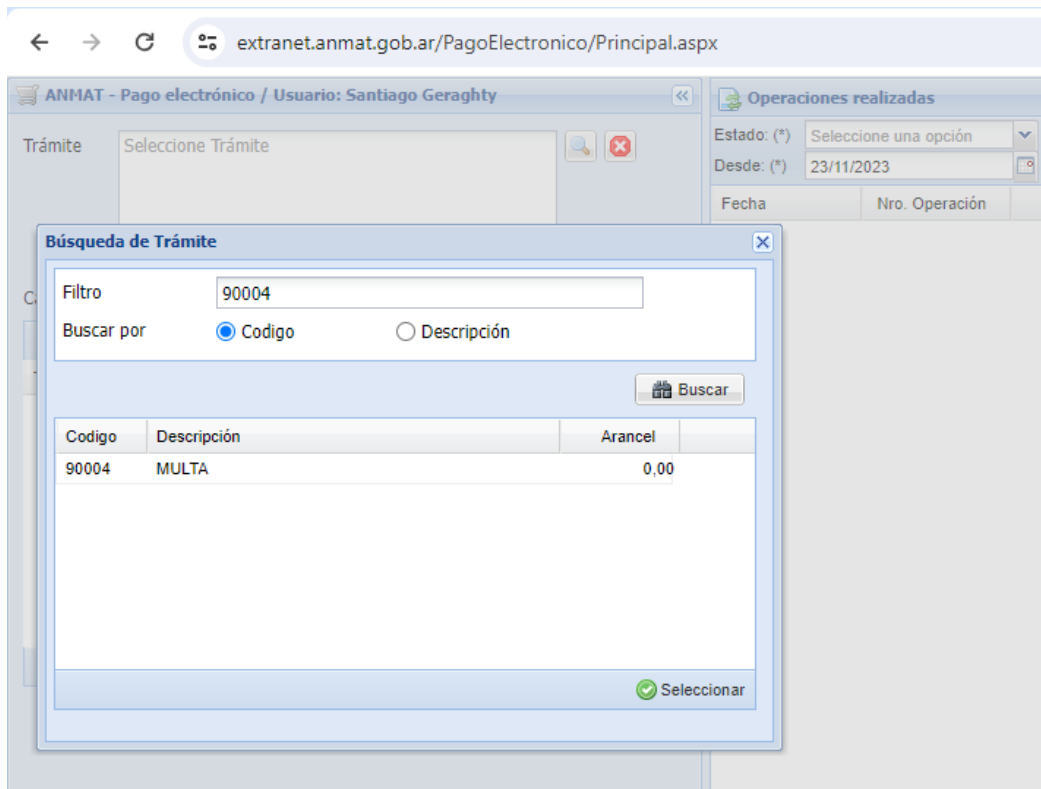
extranet.anmat.gob.ar/PagoElectronico/Principal.aspx

ANMAT - Pago electrónico / Usuario: Santiago Geraghty

Trámite Seleccione Trámite

Operaciones realizadas

Estado: (*) Seleccione una opción

Desde: (*) 23/11/2023

| Fecha | Nro. Operación |
|---|---|

Búsqueda de Trámite

Filtro 90004

Buscar por Codigo Descripción

Buscar

| Codigo | Descripción | Arancel |
|---|---|---|
| 90004 | MULTA | 0,00 |

Seleccionar